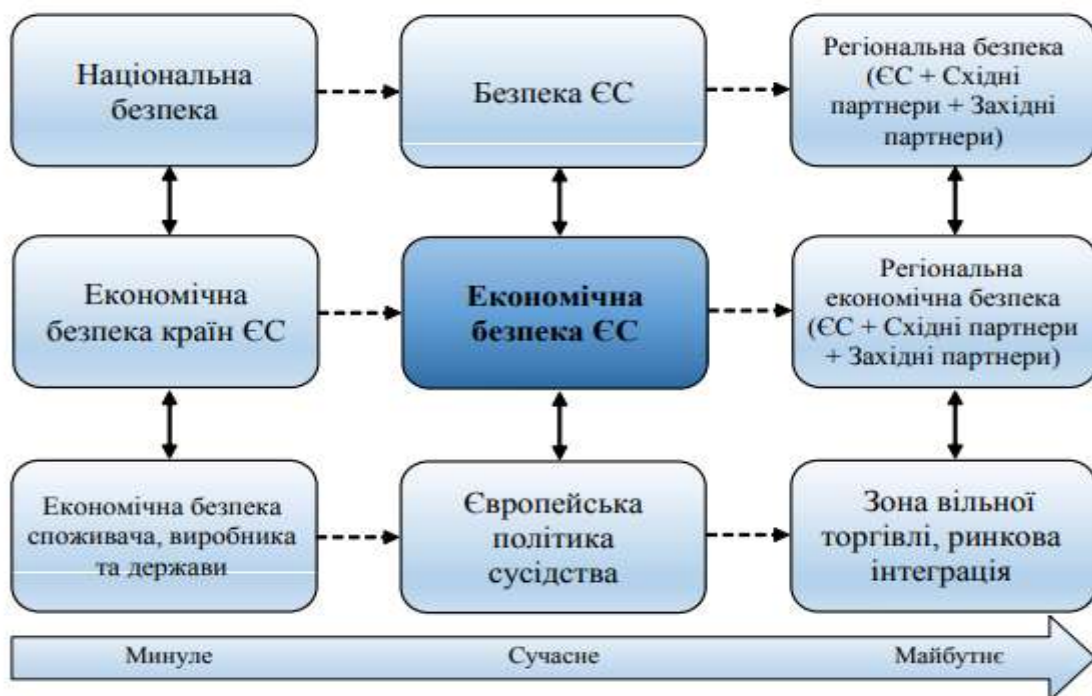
Національна безпека

Безпека ЄС

Регіональна безпека (ЄС + Східні партнери + Західні партнери)

Економічна безпека країн ЄС

Економічна безпека ЄС

Регіональна економічна безпека (ЄС + Східні партнери + Західні партнери)

Економічна безпека споживача, виробника та держави

Європейська політика сусідства

Зона вільної торгівлі, ринкова інтеграція

Минуле

Сучасне

Майбутнє